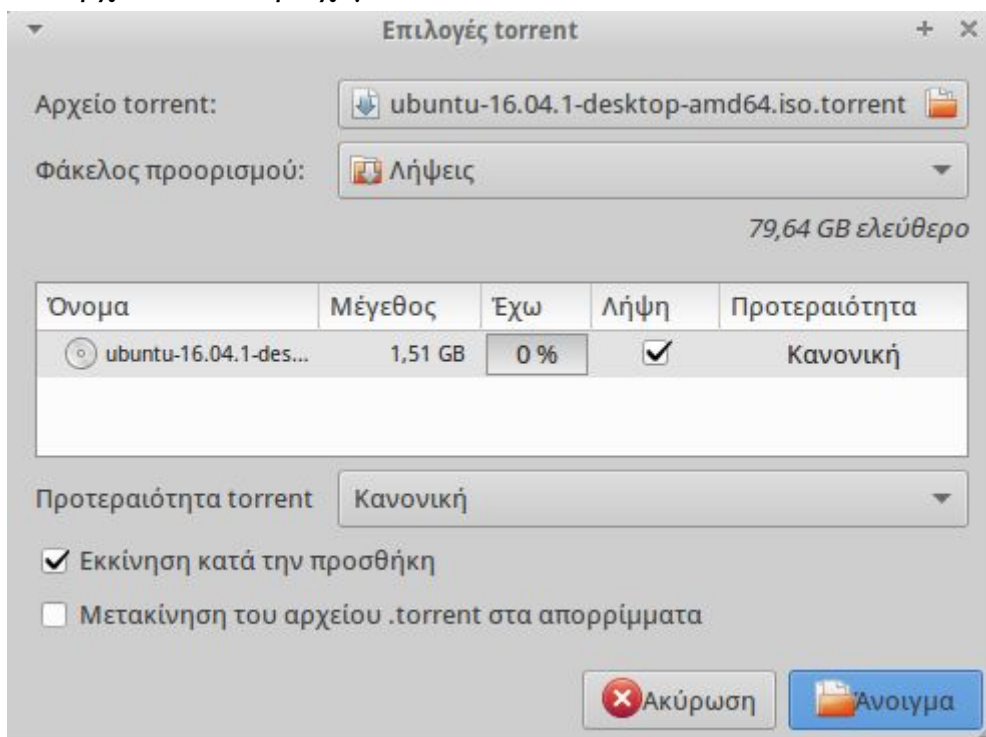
Επιλογές torrent

Αρχείο torrent: ubuntu-16.04.1-desktop-amd64.iso.torrent

Φάκελος προορισμού: Λήψεις

79,64 GB ελεύθερο

| Όνομα | Μέγεθος | Έχω | Λήψη | Προτεραιότητα |
|---|---|---|---|---|
| ubuntu-16.04.1-des... | 1,51 GB | 0 % | ✓ | Κανονική |

Προτεραιότητα torrent Κανονική

✓ Εκκίνηση κατά την προσθήκη

Μετακίνηση του αρχείου .torrent στα απορρίμματα

Ακύρωση Άνοιγμα